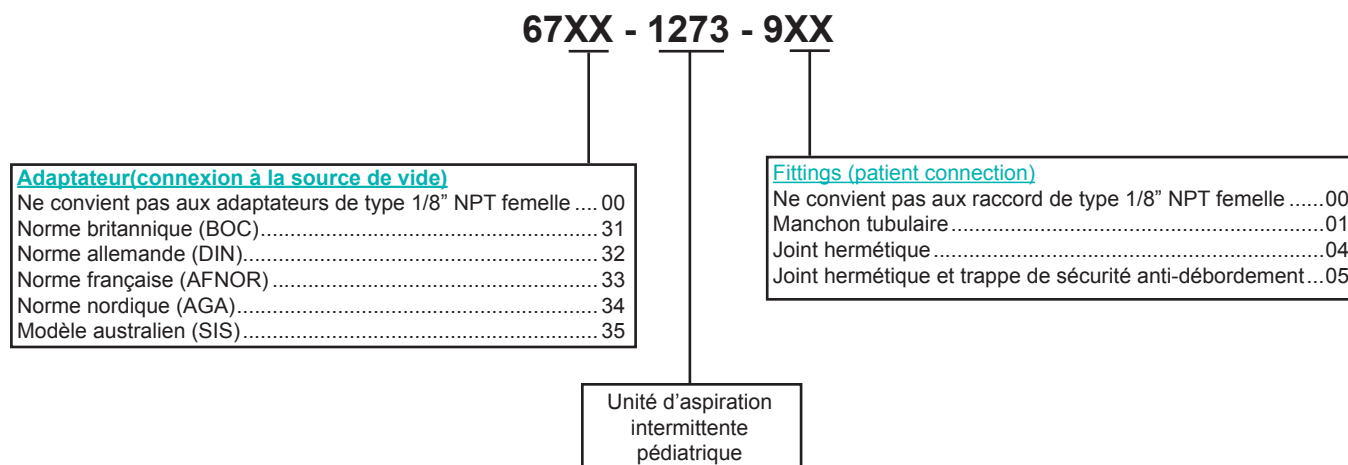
67XX - 1273 - 9XX

Adaptateur(connexion à la source de vide)
Ne convient pas aux adaptateurs de type 1/8” NPT femelle .... 00
Norme britannique (BOC).......................................................31
Norme allemande (DIN)..........................................................32
Norme française (AFNOR)......................................................33
Norme nordique (AGA)...........................................................34
Modèle australien (SIS)...........................................................35

Fittings (patient connection)
Ne convient pas aux raccord de type 1/8” NPT femelle ......00
Manchon tubulaire.................................................................01
Joint hermétique....................................................................04
Joint hermétique et trappe de sécurité anti-débordement...05

Unité d’aspiration intermittente pédiatrique